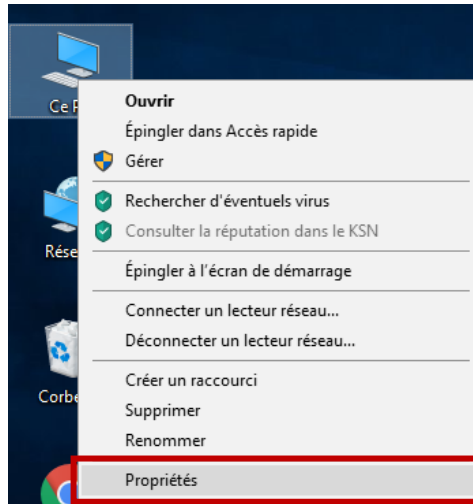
Ce P

Rése

Corbe

Ouvrir
Épingler dans Accès rapide
Gérer
Rechercher d'éventuels virus
Consulter la réputation dans le KSN
Épingler à l'écran de démarrage
Connecter un lecteur réseau...
Déconnecter un lecteur réseau...
Créer un raccourci
Supprimer
Renommer
Propriétés